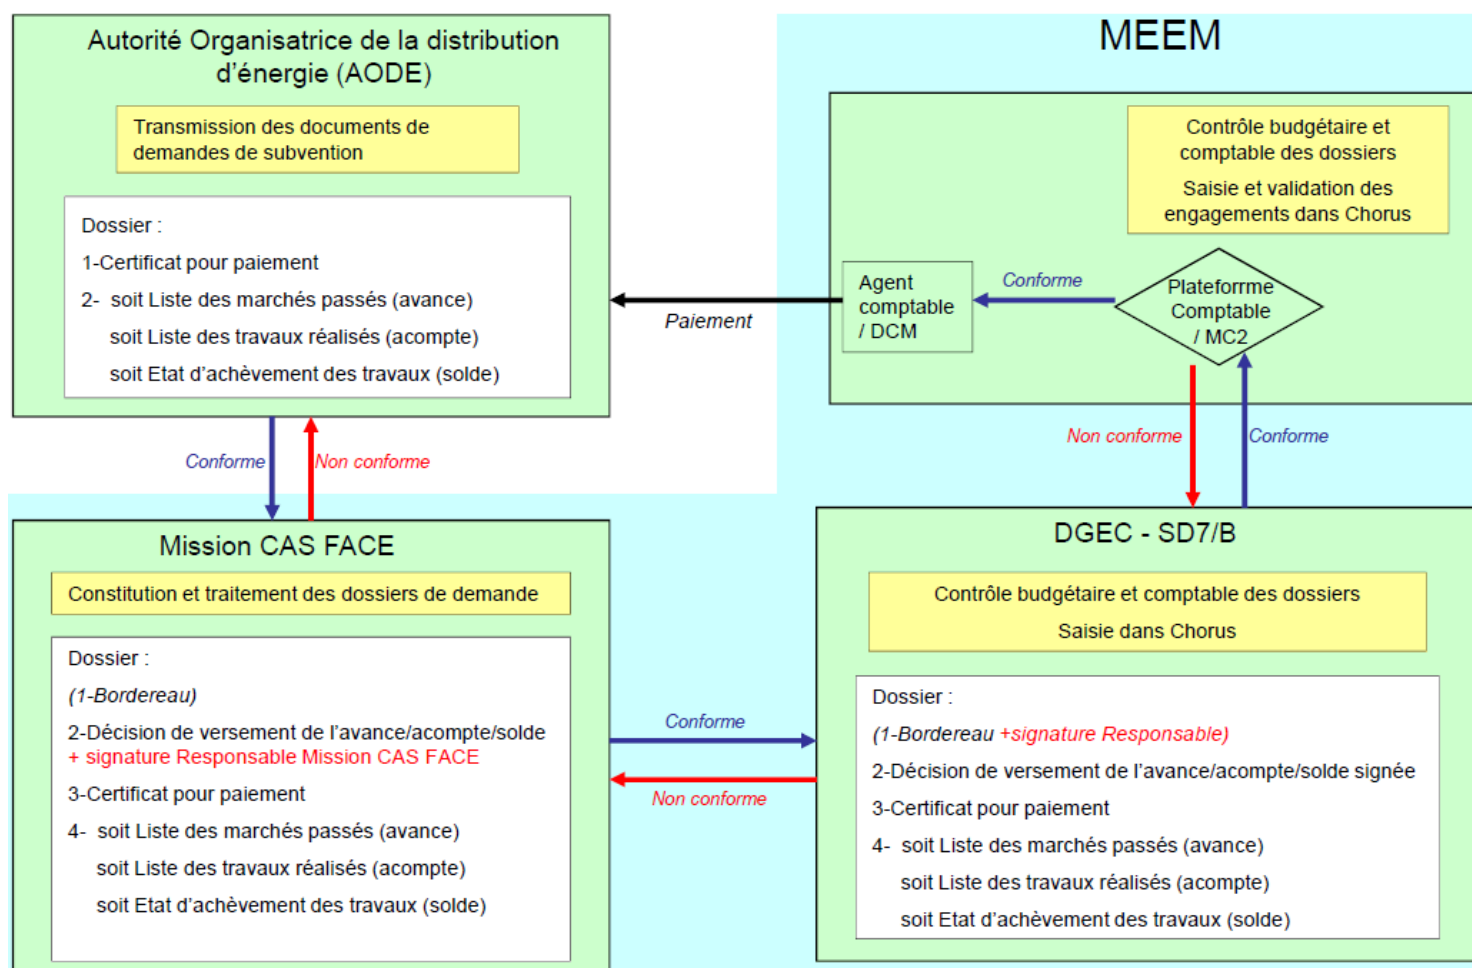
Autorité Organisatrice de la distribution d'énergie (AODE)

Transmission des documents de demandes de subvention

Dossier :
1-Certificat pour paiement
2- soit Liste des marchés passés (avance)
soit Liste des travaux réalisés (acompte)
soit Etat d'achèvement des travaux (solde)

MEEM

Contrôle budgétaire et comptable des dossiers
Saisie et validation des engagements dans Chorus

Agent comptable / DCM

Conforme

Plateforme Comptable / MC2

Paiement

Non conforme

Conforme

Conforme

Non conforme

Mission CAS FACE

Constitution et traitement des dossiers de demande

Dossier :
(1-Bordereau)
2-Décision de versement de l'avance/acompte/solde
+ signature Responsable Mission CAS FACE
3-Certificat pour paiement
4- soit Liste des marchés passés (avance)
soit Liste des travaux réalisés (acompte)
soit Etat d'achèvement des travaux (solde)

Conforme

Non conforme

DGEC - SD7/B

Contrôle budgétaire et comptable des dossiers
Saisie dans Chorus

Dossier :
(1-Bordereau +signature Responsable)
2-Décision de versement de l'avance/acompte/solde signée
3-Certificat pour paiement
4- soit Liste des marchés passés (avance)
soit Liste des travaux réalisés (acompte)
soit Etat d'achèvement des travaux (solde)